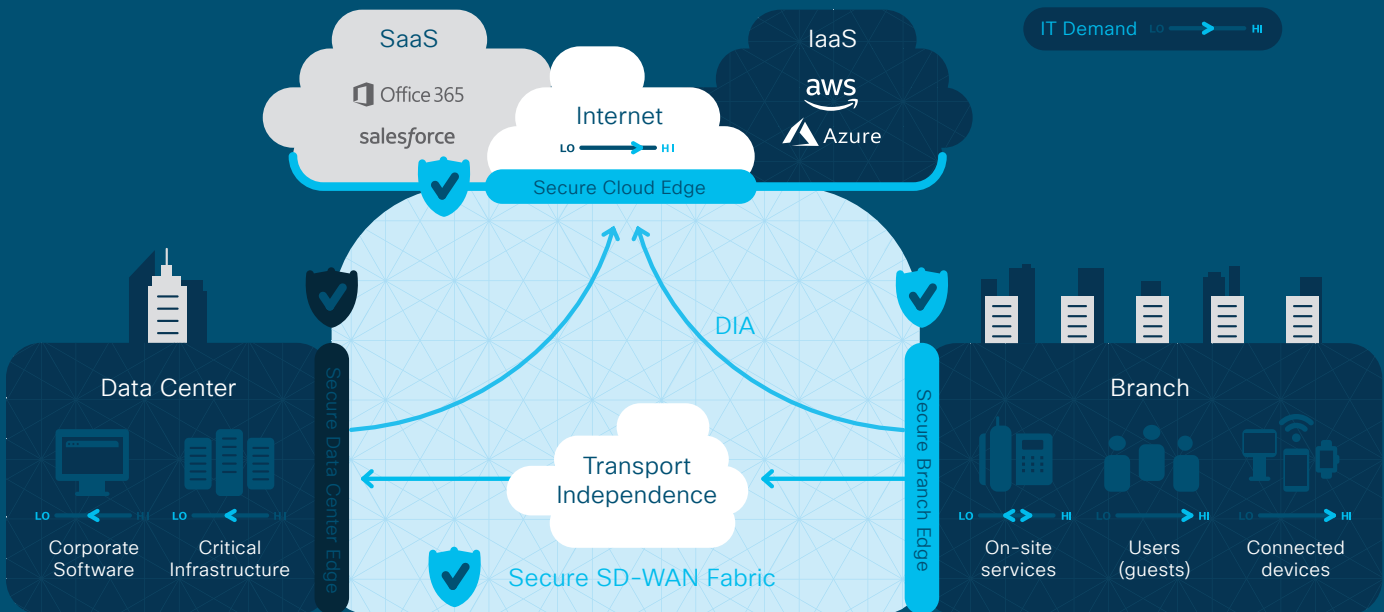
SaaS

Office 365

salesforce

Internet

LO HI

Secure Cloud Edge

IaaS

aws

Azure

IT Demand LO HI

Data Center

Secure Data Center Edge

DIA

Branch

Secure Branch Edge

Transport Independence

LO HI

Corporate Software

LO HI

Critical Infrastructure

LO HI

On-site services

LO HI

Users (guests)

LO HI

Connected devices

Secure SD-WAN Fabric